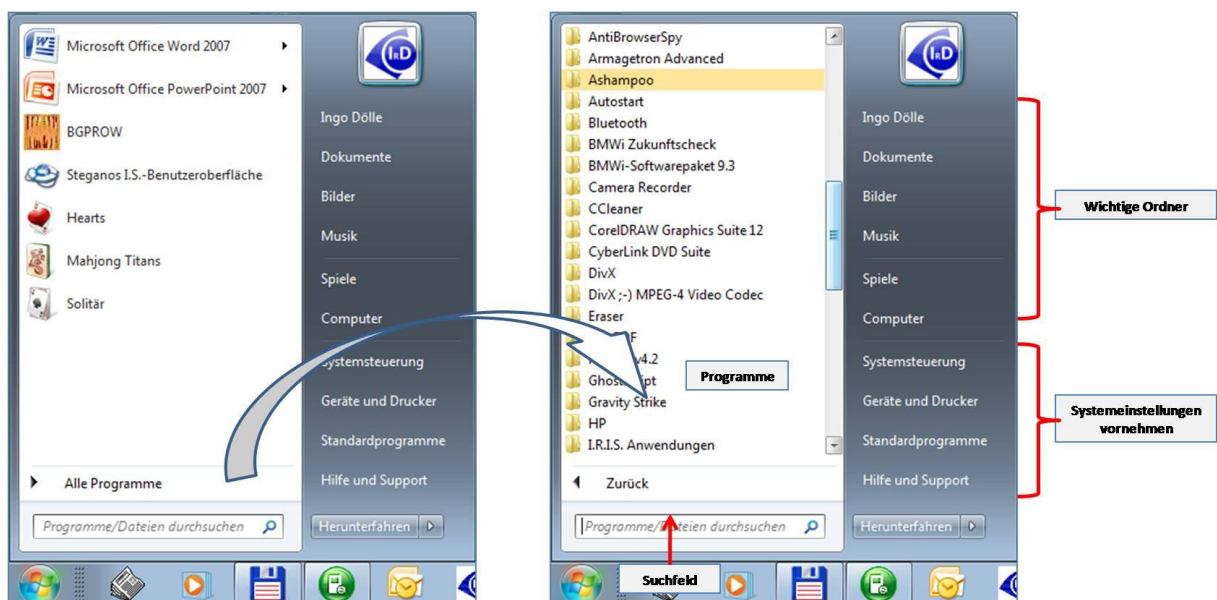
Microsoft Office Word 2007
Microsoft Office PowerPoint 2007
BGPROW
Steganos I.S.-Benutzeroberfläche
Hearts
Mahjong Titans
Solitär
Alle Programme
Programme/Dateien durchsuchen

InD
Ingo Dölle
Dokumente
Bilder
Musik
Spiele
Computer
Systemsteuerung
Geräte und Drucker
Standardprogramme
Hilfe und Support
Herunterfahren

AntiBrowserSpy
Armagetron Advanced
Ashampoo
Autostart
Bluetooth
BMWi Zukunftscheck
BMWi-Softwarepaket 9.3
Camera Recorder
CCleaner
CorelDRAW Graphics Suite 12
CyberLink DVD Suite
DivX
DivX ;-) MPEG-4 Video Codec
Eraser
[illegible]F
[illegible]v4.2
Ghost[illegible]pt
Gravity Strike
HP
I.R.I.S. Anwendungen
Zurück
Programme/Dateien durchsuchen

Programme

Suchfeld

InD
Ingo Dölle
Dokumente
Bilder
Musik
Spiele
Computer
Systemsteuerung
Geräte und Drucker
Standardprogramme
Hilfe und Support
Herunterfahren

Wichtige Ordner

Systemeinstellungen vornehmen